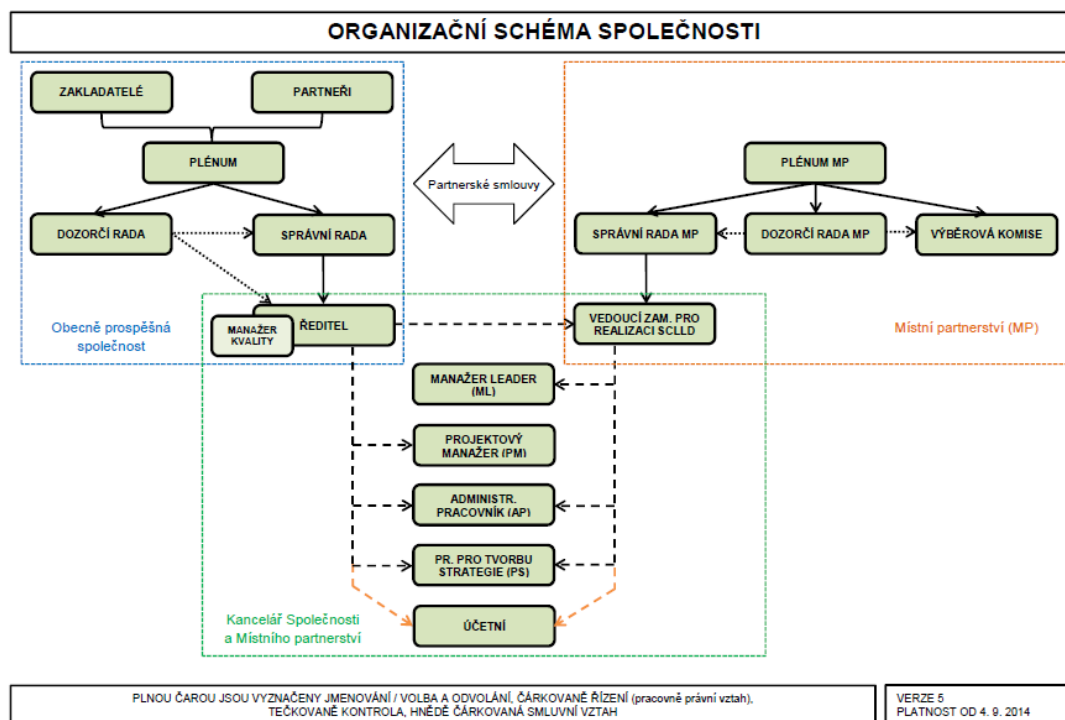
ORGANIZAČNÍ SCHÉMA SPOLEČNOSTI

ZAKLADATELÉ

PARTNEŘI

PLÉNUM

DOZORČÍ RADA

SPRÁVNÍ RADA

Partnerské smlouvy

PLÉNUM MP

SPRÁVNÍ RADA MP

DOZORČÍ RADA MP

VÝBĚROVÁ KOMISE

Obecně prospěšná společnost

MANAŽER KVALITY

ŘEDITEL

VEDOUCÍ ZAM. PRO REALIZACI SCLLD

Místní partnerství (MP)

MANAŽER LEADER (ML)

PROJEKTOVÝ MANAŽER (PM)

ADMINISTR. PRACOVNÍK (AP)

PR. PRO TVORBU STRATEGIE (PS)

Kancelář Společnosti a Místního partnerství

ÚČETNÍ

PLNOU ČAROU JSOU VYZNAČENY JMENOVÁNÍ / VOLBA A ODVOLÁNÍ, ČÁRKOVANĚ ŘÍZENÍ (pracovně právní vztah), TEČKOVANĚ KONTROLA, HNĚDĚ ČÁRKOVANÁ SMLUVNÍ VZTAH

VERZE 5
PLATNOST OD 4. 9. 2014